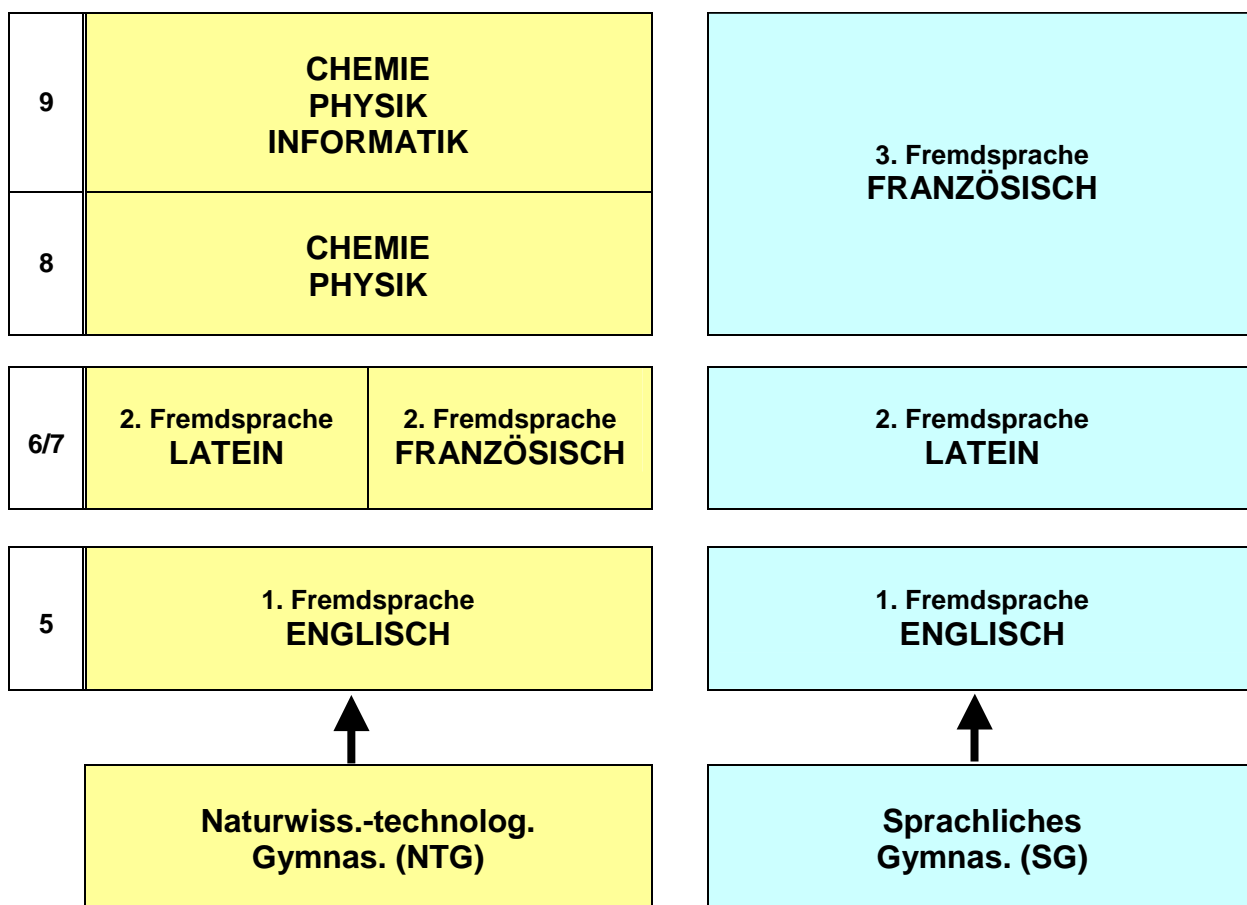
9

CHEMIE
PHYSIK
INFORMATIK

8

CHEMIE
PHYSIK

3. Fremdsprache
FRANZÖSISCH

6/7

2. Fremdsprache
LATEIN

2. Fremdsprache
FRANZÖSISCH

2. Fremdsprache
LATEIN

5

1. Fremdsprache
ENGLISCH

1. Fremdsprache
ENGLISCH

Naturwiss.-technolog.
Gymnas. (NTG)

Sprachliches
Gymnas. (SG)